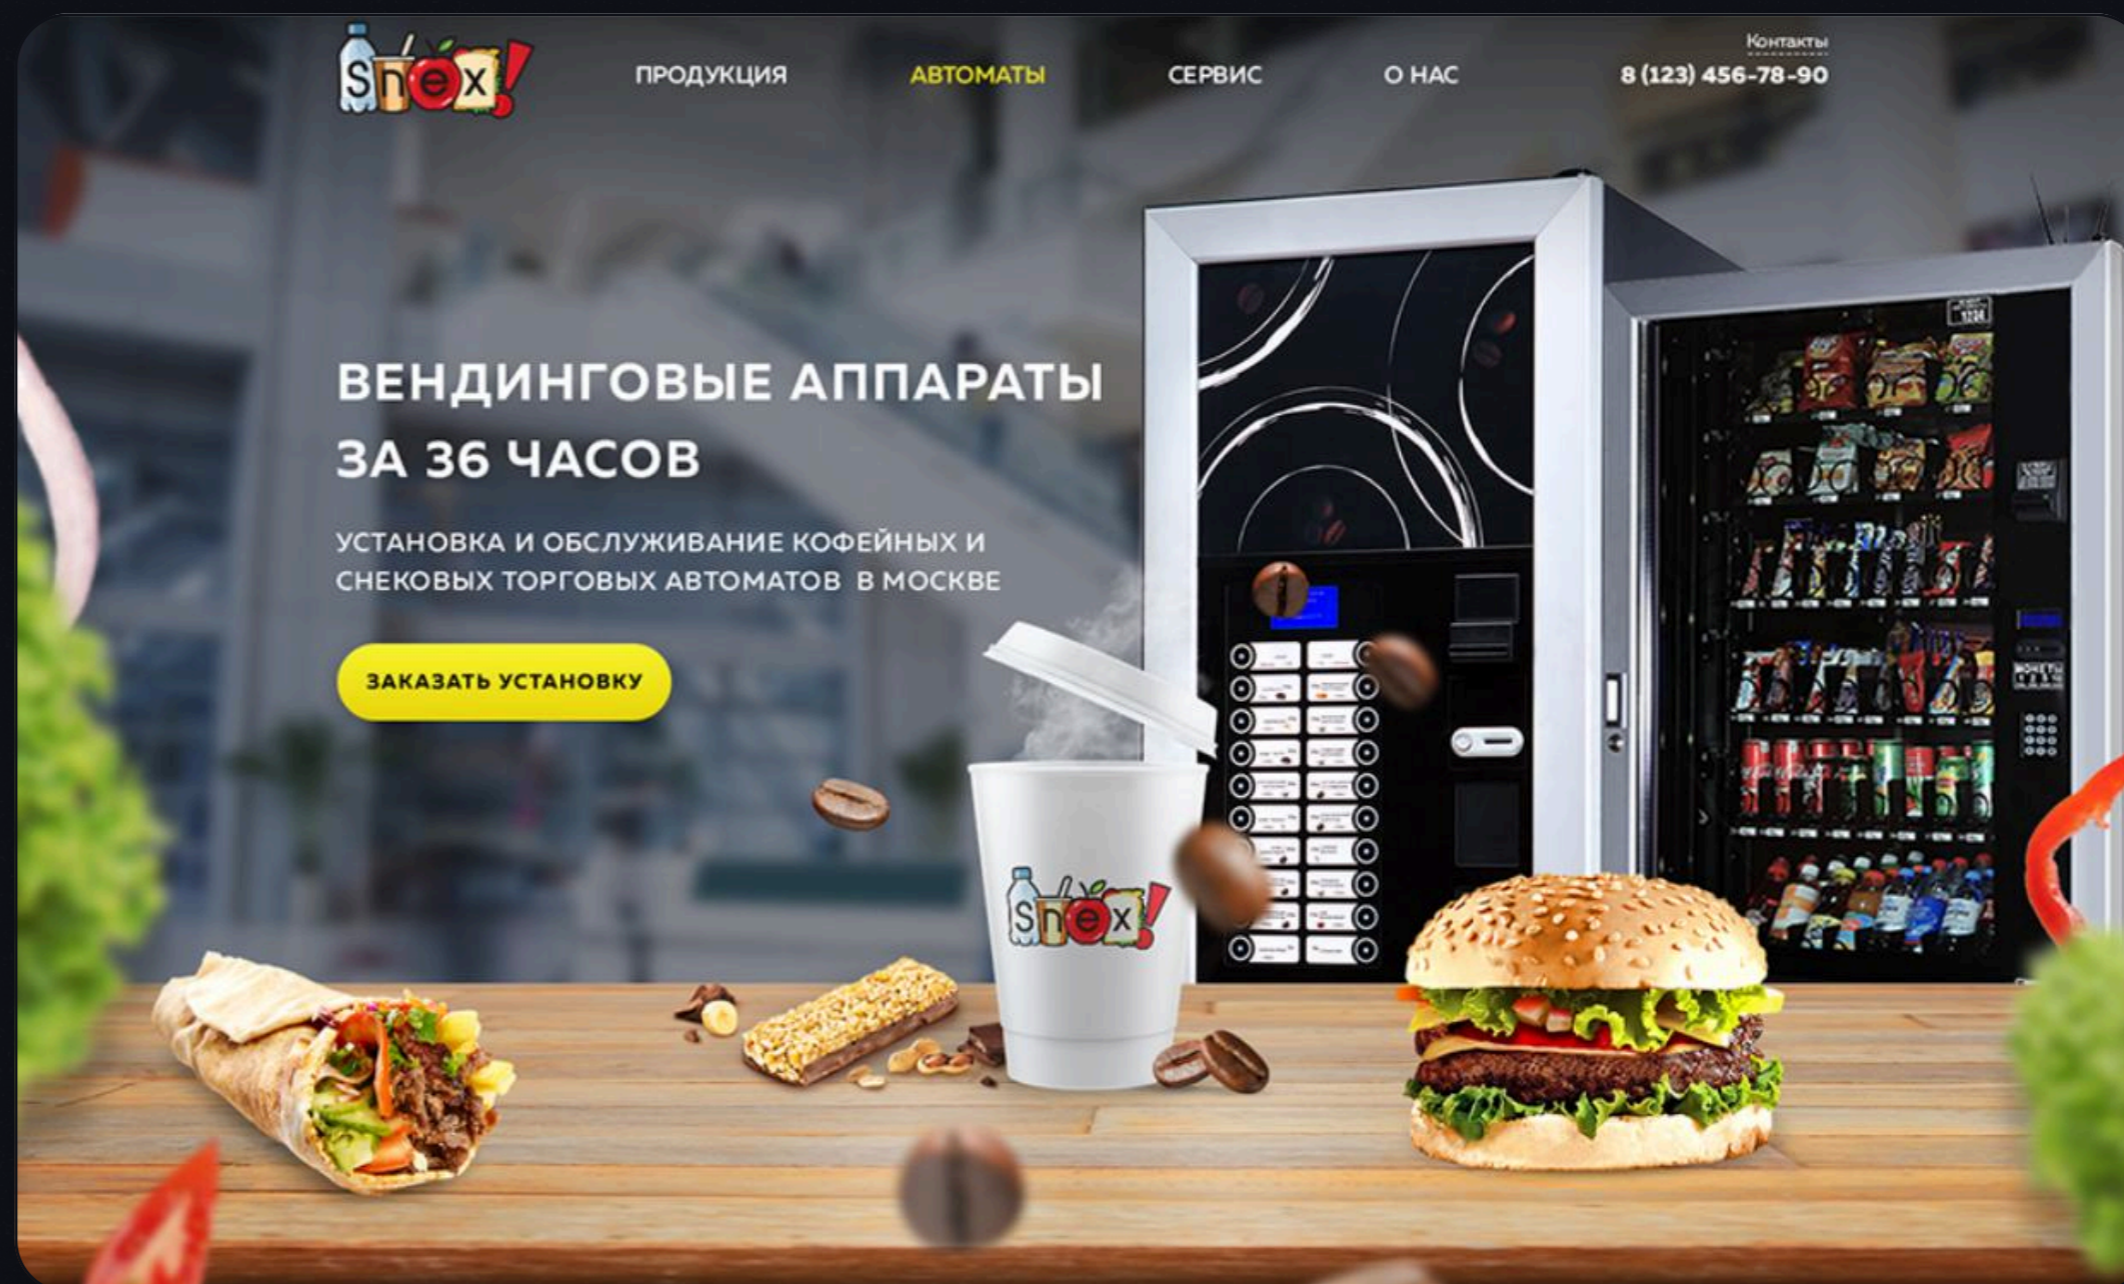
Snex!

ПРОДУКЦИЯ АВТОМАТЫ СЕРВИС О НАС

Контакты
8 (123) 456-78-90

ВЕНДИНГОВЫЕ АППАРАТЫ ЗА 36 ЧАСОВ

УСТАНОВКА И ОБСЛУЖИВАНИЕ КОФЕЙНЫХ И СНЕКОВЫХ ТОРГОВЫХ АВТОМАТОВ В МОСКВЕ

ЗАКАЗАТЬ УСТАНОВКУ

Snex!